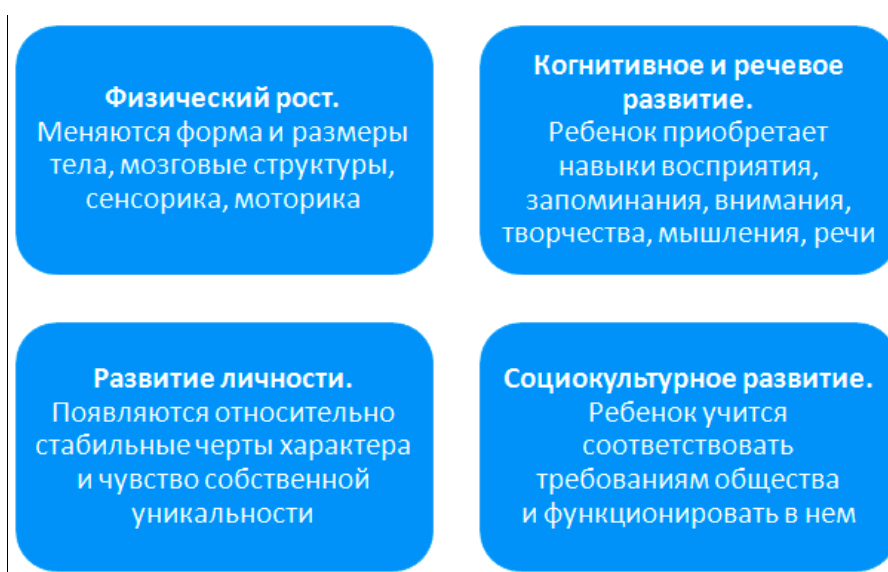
Физический рост.
Меняются форма и размеры тела, мозговые структуры, сенсорика, моторика

Когнитивное и речевое развитие.
Ребенок приобретает навыки восприятия, запоминания, внимания, творчества, мышления, речи

Развитие личности.
Появляются относительно стабильные черты характера и чувство собственной уникальности

Социокультурное развитие.
Ребенок учится соответствовать требованиям общества и функционировать в нем